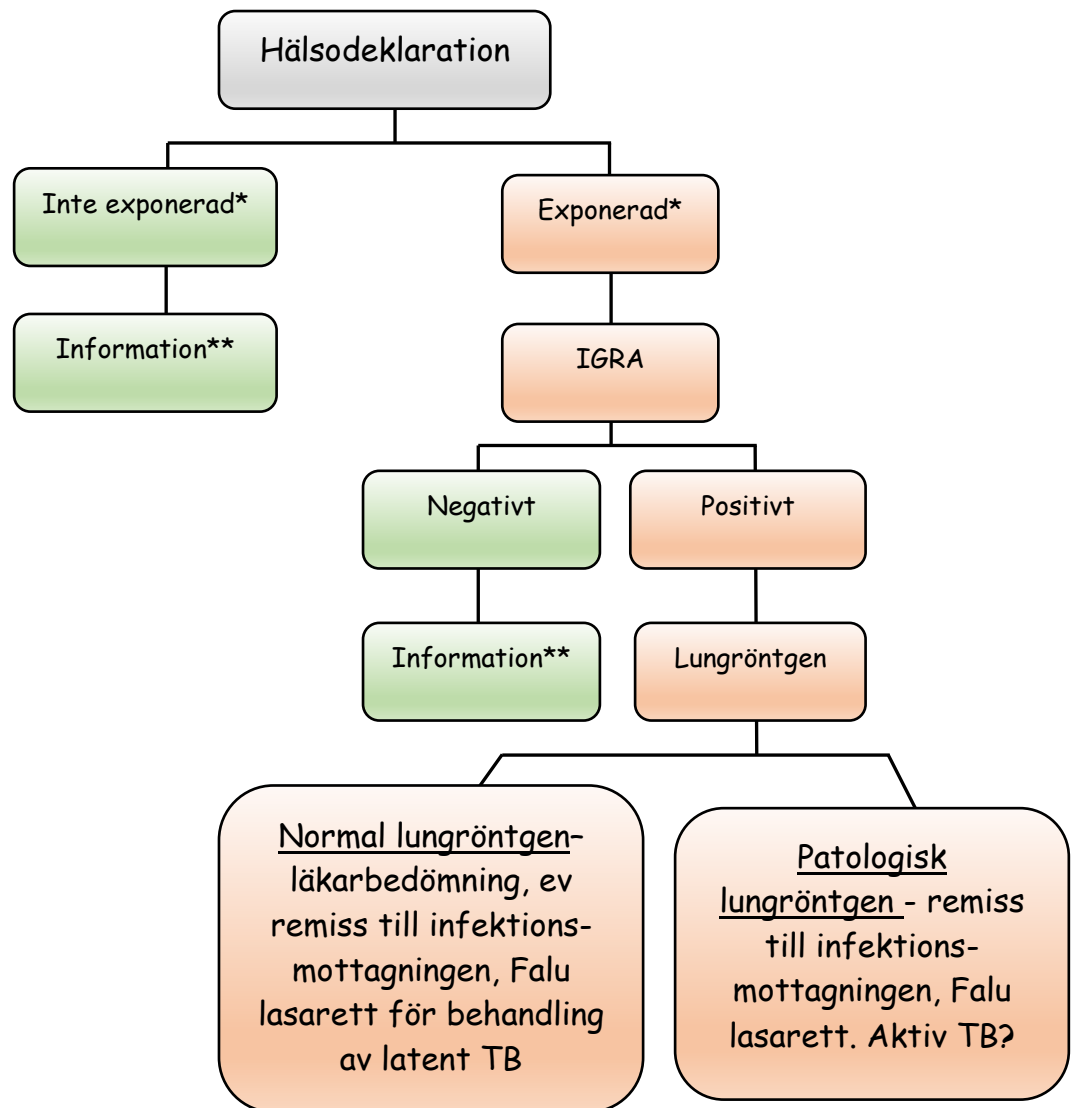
Hälsodeklaration

Inte exponerad*

Information**

Exponerad*

IGRA

Negativt

Information**

Positivt

Lungröntgen

Normal lungröntgen– läkarbedömning, ev remiss till infektionsmottagningen, Falu lasarett för behandling av latent TB

Patologisk lungröntgen - remiss till infektionsmottagningen, Falu lasarett. Aktiv TB?